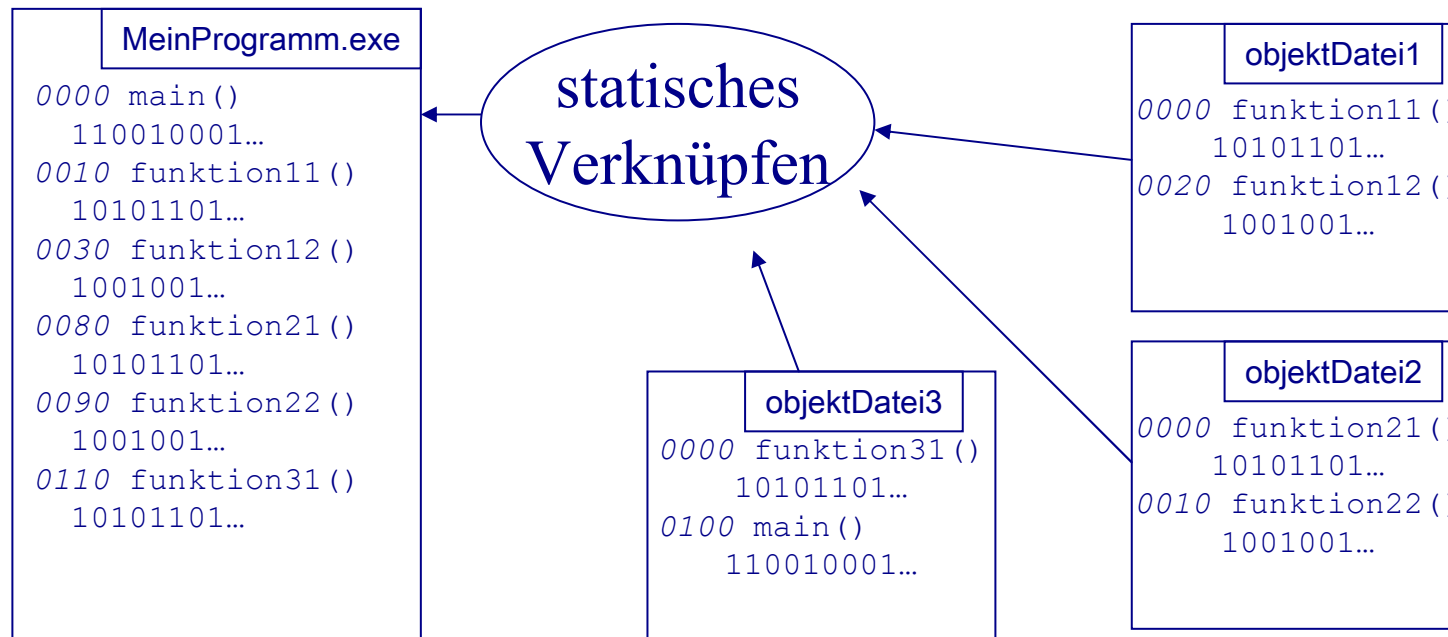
MeinProgramm.exe

*0000* main()
110010001…
*0010* funktion11()
10101101…
*0030* funktion12()
1001001…
*0080* funktion21()
10101101…
*0090* funktion22()
1001001…
*0110* funktion31()
10101101…

statisches Verknüpfen

objektDatei1

*0000* funktion11(
10101101…
*0020* funktion12(
1001001…

objektDatei3

*0000* funktion31()
10101101…
*0100* main()
110010001…

objektDatei2

*0000* funktion21(
10101101…
*0010* funktion22(
1001001…